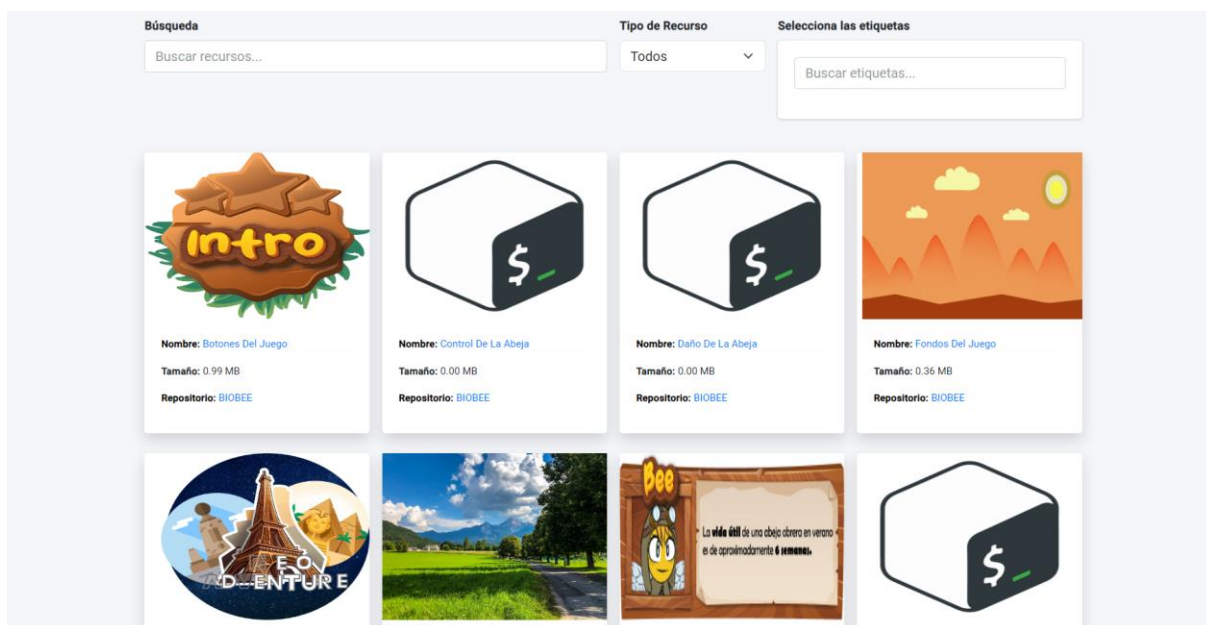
Búsqueda

Buscar recursos...

Tipo de Recurso

Todos

Selecciona las etiquetas

Buscar etiquetas...

Intro

$ _

Nombre: Botones Del Juego

Tamaño: 0.99 MB

Repositorio: BIOBEE

Nombre: Control De La Abeja

Tamaño: 0.00 MB

Repositorio: BIOBEE

Nombre: Daño De La Abeja

Tamaño: 0.00 MB

Repositorio: BIOBEE

Nombre: Fondos Del Juego

Tamaño: 0.36 MB

Repositorio: BIOBEE

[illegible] D--ENTURE

Bee

La vida útil de una abeja obrera en verano es de aproximadamente 6 semanas.

$ _